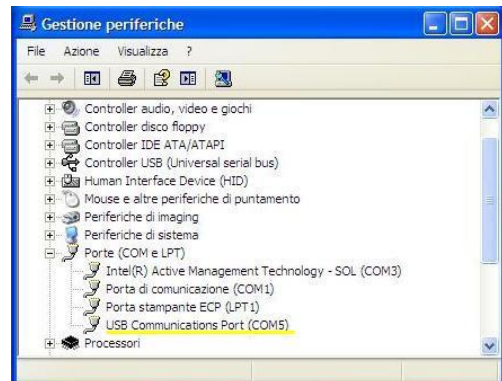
Gestione periferiche

File Azione Visualizza ?

Controller audio, video e giochi
Controller disco floppy
Controller IDE ATA/ATAPI
Controller USB (Universal serial bus)
Human Interface Device (HID)
Mouse e altre periferiche di puntamento
Periferiche di imaging
Periferiche di sistema
Porte (COM e LPT)
Intel(R) Active Management Technology - SOL (COM3)
Porta di comunicazione (COM1)
Porta stampante ECP (LPT1)
USB Communications Port (COM5)
Processori